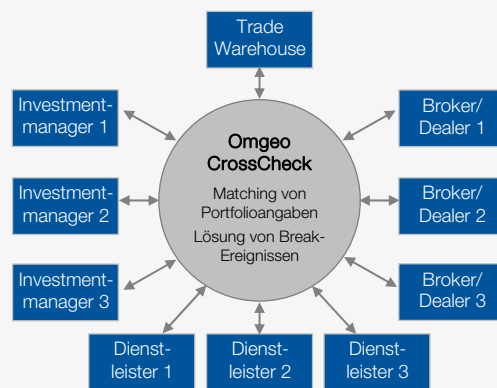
Trade Warehouse

Investmentmanager 1

Broker/ Dealer 1

Omgeo CrossCheck

Matching von Portfolioangaben

Lösung von Break-Ereignissen

Investmentmanager 2

Broker/ Dealer 2

Investmentmanager 3

Broker/ Dealer 3

Dienstleister 1

Dienstleister 2

Dienstleister 3